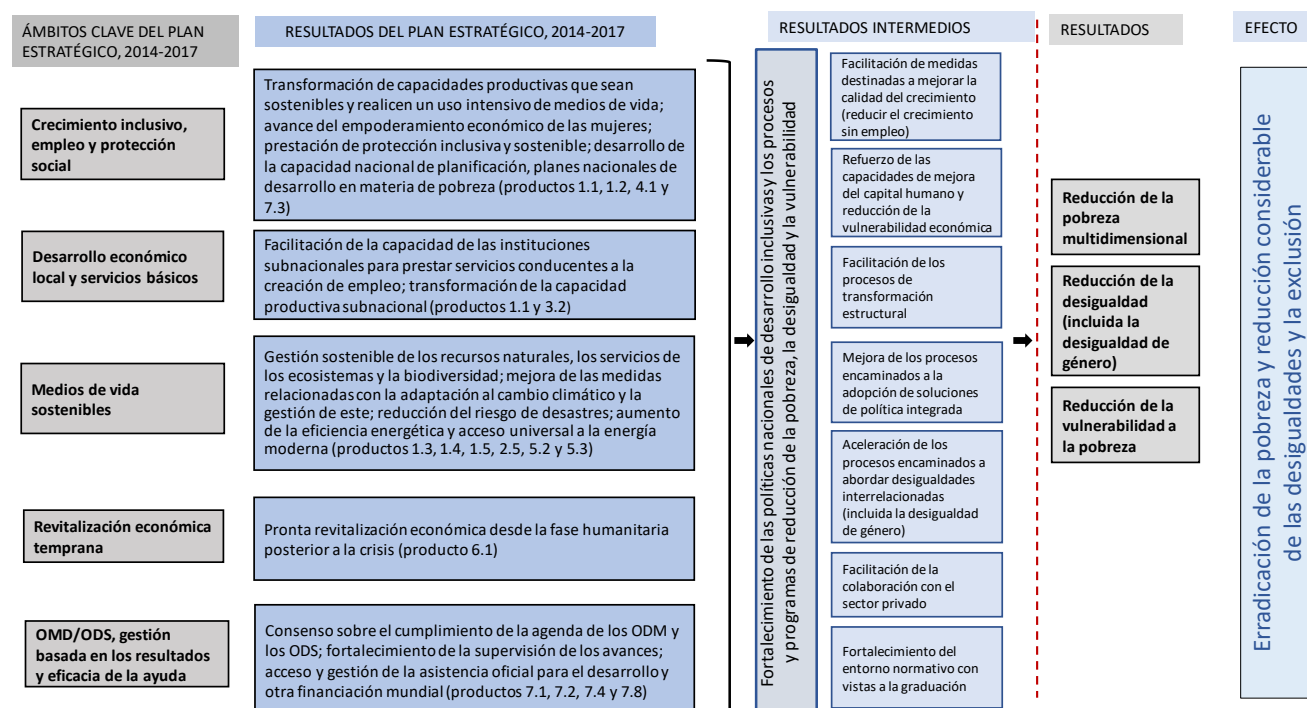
ÁMBITOS CLAVE DEL PLAN ESTRATÉGICO, 2014-2017

RESULTADOS DEL PLAN ESTRATÉGICO, 2014-2017

RESULTADOS INTERMEDIOS

RESULTADOS

EFECTO

Crecimiento inclusivo, empleo y protección social

Transformación de capacidades productivas que sean sostenibles y realicen un uso intensivo de medios de vida; avance del empoderamiento económico de las mujeres; prestación de protección inclusiva y sostenible; desarrollo de la capacidad nacional de planificación, planes nacionales de desarrollo en materia de pobreza (productos 1.1, 1.2, 4.1 y 7.3)

Desarrollo económico local y servicios básicos

Facilitación de la capacidad de las instituciones subnacionales para prestar servicios conducentes a la creación de empleo; transformación de la capacidad productiva subnacional (productos 1.1 y 3.2)

Medios de vida sostenibles

Gestión sostenible de los recursos naturales, los servicios de los ecosistemas y la biodiversidad; mejora de las medidas relacionadas con la adaptación al cambio climático y la gestión de este; reducción del riesgo de desastres; aumento de la eficiencia energética y acceso universal a la energía moderna (productos 1.3, 1.4, 1.5, 2.5, 5.2 y 5.3)

Revitalización económica temprana

Pronta revitalización económica desde la fase humanitaria posterior a la crisis (producto 6.1)

OMD/ODS, gestión basada en los resultados y eficacia de la ayuda

Consenso sobre el cumplimiento de la agenda de los ODM y los ODS; fortalecimiento de la supervisión de los avances; acceso y gestión de la asistencia oficial para el desarrollo y otra financiación mundial (productos 7.1, 7.2, 7.4 y 7.8)

Fortalecimiento de las políticas nacionales de desarrollo inclusivas y los procesos y programas de reducción de la pobreza, la desigualdad y la vulnerabilidad

Facilitación de medidas destinadas a mejorar la calidad del crecimiento (reducir el crecimiento sin empleo)

Refuerzo de las capacidades de mejora del capital humano y reducción de la vulnerabilidad económica

Facilitación de los procesos de transformación estructural

Mejora de los procesos encaminados a la adopción de soluciones de política integrada

Aceleración de los procesos encaminados a abordar desigualdades interrelacionadas (incluida la desigualdad de género)

Facilitación de la colaboración con el sector privado

Fortalecimiento del entorno normativo con vistas a la graduación

Reducción de la pobreza multidimensional

Reducción de la desigualdad (incluida la desigualdad de género)

Reducción de la vulnerabilidad a la pobreza

Erradicación de la pobreza y reducción considerable de las desigualdades y la exclusión